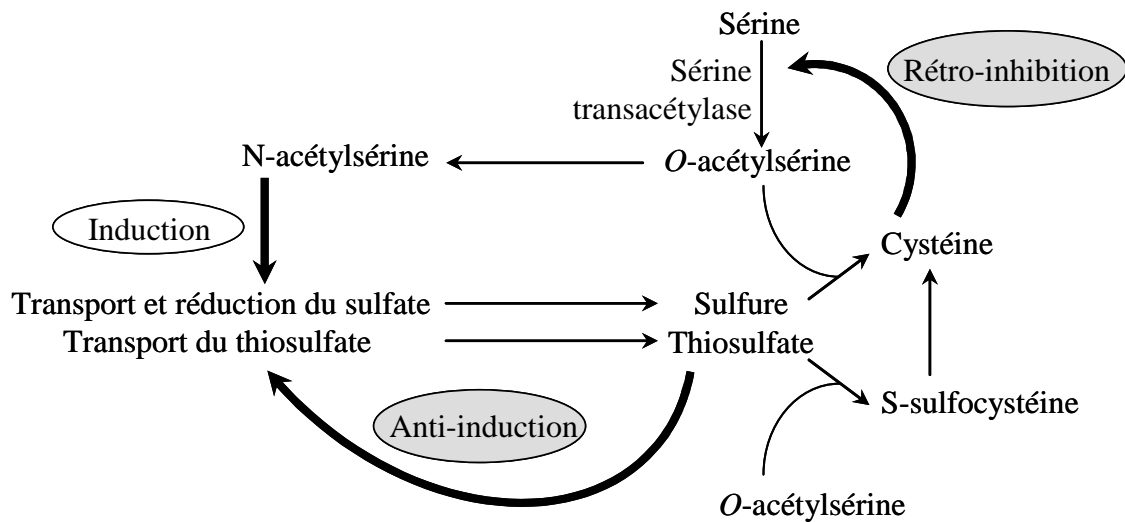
Sérine

Sérine transacétylase

Rétro-inhibition

N-acétylsérine

*O*-acétylsérine

Induction

Cystéine

Transport et réduction du sulfate

Transport du thiosulfate

Sulfure

Thiosulfate

S-sulfocystéine

Anti-induction

*O*-acétylsérine